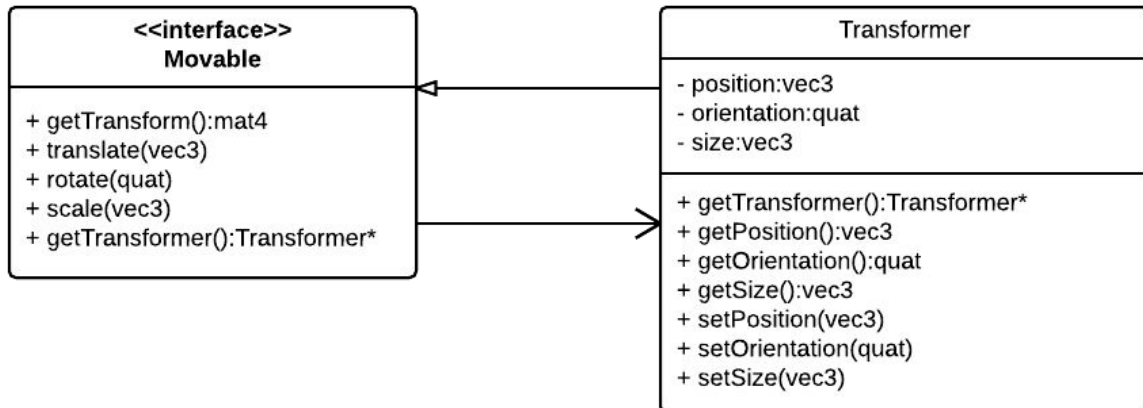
<<interface>>
Movable

+ getTransform():mat4
+ translate(vec3)
+ rotate(quat)
+ scale(vec3)
+ getTransformer():Transformer*

Transformer

- position:vec3
- orientation:quat
- size:vec3

+ getTransformer():Transformer*
+ getPosition():vec3
+ getOrientation():quat
+ getSize():vec3
+ setPosition(vec3)
+ setOrientation(quat)
+ setSize(vec3)